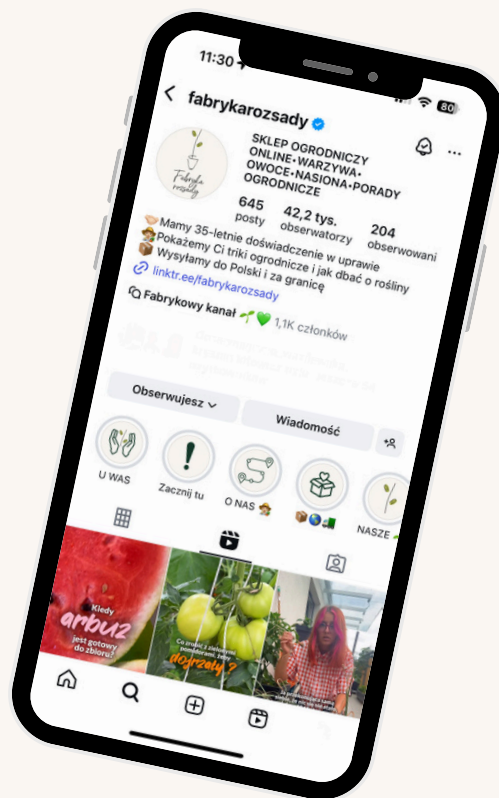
11:30

fabrykarozsady

80

Fabryka rozsady

SKLEP OGRODNICZY ONLINE•WARZYWA•OWOCE•NASIONA•PORADY OGRODNICZE

645 posty

42,2 tys. obserwatorzy

204 obserwowani

🤝Mamy 35-letnie doświadczenie w uprawie
👩‍🌾Pokażemy Ci triki ogrodnicze i jak dbać o rośliny
📦Wysyłamy do Polski i za granicę
🔗 linktr.ee/fabrykarozsady

Fabrykowy kanał 🌱💚 1,1K członków

Obserwujesz

Wiadomość

U WAS

Zacznij tu

O NAS 👩‍🌾

📦🌍🚚

NASZE

Kiedy arbuz jest gotowy do zbioru?

Co zrobić z zielonymi pomidorami, żeby dojrzały?